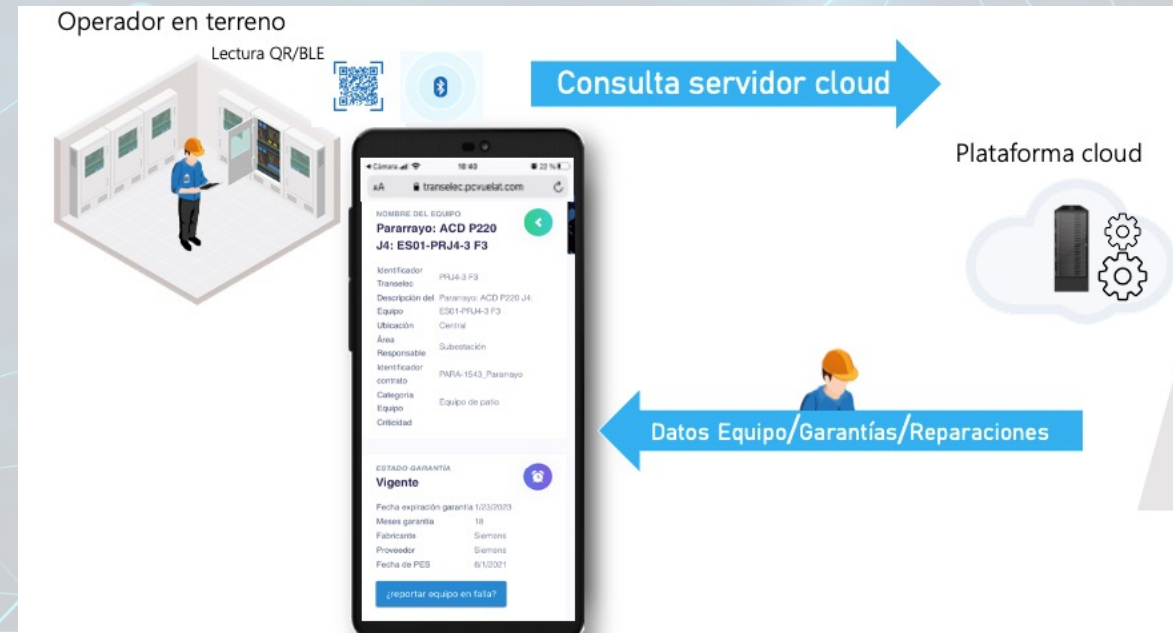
Operador en terreno

Lectura QR/BLE

Consulta servidor cloud

Plataforma cloud

◂ Cámara 10:40 22 %

AA transelec.pcvuelat.com

NOMBRE DEL EQUIPO

Pararrayo: ACD P220 J4: ES01-PRJ4-3 F3

| | |
|---|---|
| Identificador Transelec | PRJ4-3 F3 |
| Descripción del Equipo | Pararrayo: ACD P220 J4: ES01-PRJ4-3 F3 |
| Ubicación | Central |
| Área Responsable | Subestación |
| Identificador contrato | PARA-1543_Pararrayo |
| Categoría Equipo | Equipo de patio |
| Criticidad | |

ESTADO GARANTÍA

Vigente

| | |
|---|---|
| Fecha expiración garantía | 1/23/2023 |
| Meses garantía | 18 |
| Fabricante | Siemens |
| Proveedor | Siemens |
| Fecha de PES | 8/1/2021 |

¿reportar equipo en falla?

Datos Equipo/Garantías/Reparaciones